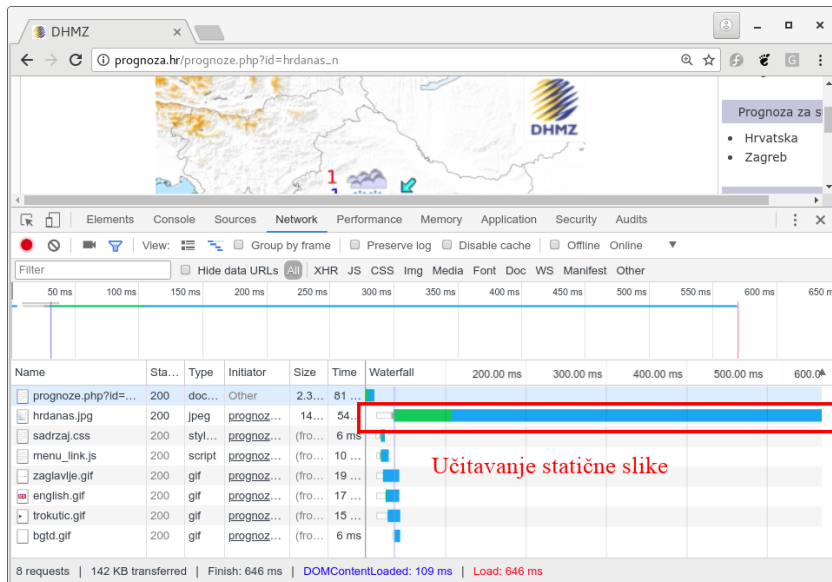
DHMZ

prognoza.hr/prognoze.php?id=hrdanas_n

DHMZ

Prognoza za s

- Hrvatska
- Zagreb

1

Elements Console Sources Network Performance Memory Application Security Audits

View: Group by frame Preserve log Disable cache Offline Online

Filter Hide data URLs All XHR JS CSS Img Media Font Doc WS Manifest Other

50 ms 100 ms 150 ms 200 ms 250 ms 300 ms 350 ms 400 ms 450 ms 500 ms 550 ms 600 ms 650 m

| Name | Sta... | Type | Initiator | Size | Time | Waterfall 200.00 ms 300.00 ms 400.00 ms 500.00 ms 600.0 |
|---|---|---|---|---|---|---|
| prognoze.php?id=... | 200 | doc... | Other | 2.3... | 81 ... | |
| hrdanas.jpg | 200 | jpeg | prognoz... | 14... | 54... | |
| sadrzaj.css | 200 | styl... | prognoz... | (fro... | 6 ms | |
| menu_link.js | 200 | script | prognoz... | (fro... | 10 ... | |
| zaglavlje.gif | 200 | gif | prognoz... | 19 ... | 19 ... | |
| english.gif | 200 | gif | prognoz... | (fro... | 17 ... | |
| trokutic.gif | 200 | gif | prognoz... | (fro... | 15 ... | |
| bgtd.gif | 200 | gif | prognoz... | (fro... | 6 ms | |

Učitavanje statične slike

8 requests | 142 KB transferred | Finish: 646 ms | DOMContentLoaded: 109 ms | Load: 646 ms